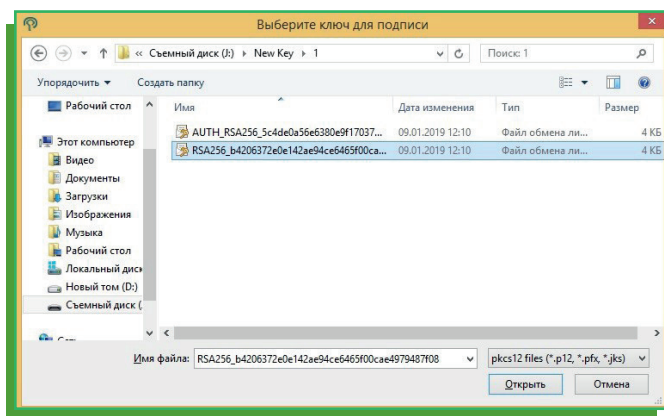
Выберите ключ для подписи

« Съемный диск (J:) › New Key › 1

Поиск: 1

Упорядочить ▾ Создать папку

Рабочий стол

Этот компьютер
Видео
Документы
Загрузки
Изображения
Музыка
Рабочий стол
Локальный диск
Новый том (D:)
Съемный диск (

| Имя | Дата изменения | Тип | Размер |
|---|---|---|---|
| AUTH_RSA256_5c4de0a56e6380e9f17037... | 09.01.2019 12:10 | Файл обмена ли... | 4 КБ |
| RSA256_b4206372e0e142ae94ce6465f00ca... | 09.01.2019 12:10 | Файл обмена ли... | 4 КБ |

Имя файла: RSA256_b4206372e0e142ae94ce6465f00cae4979487f08

pkcs12 files (*.p12, *.pfx, *.jks)

Открыть Отмена